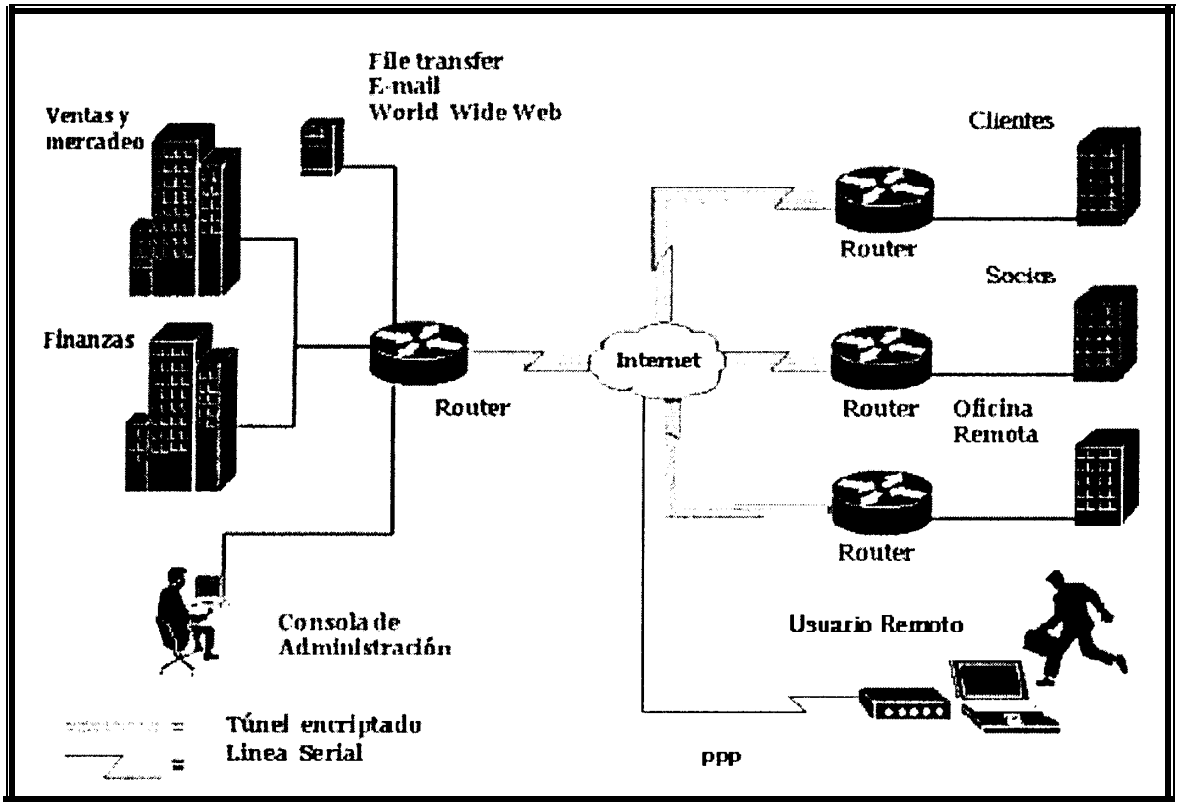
File transfer
E-mail
World Wide Web

Ventas y mercadeo

Finanzas

Router

Internet

Clientes

Router

Socios

Router

Oficina Remota

Router

Consola de Administración

Usuario Remoto

= Túnel encriptado
= Linea Serial

ppp